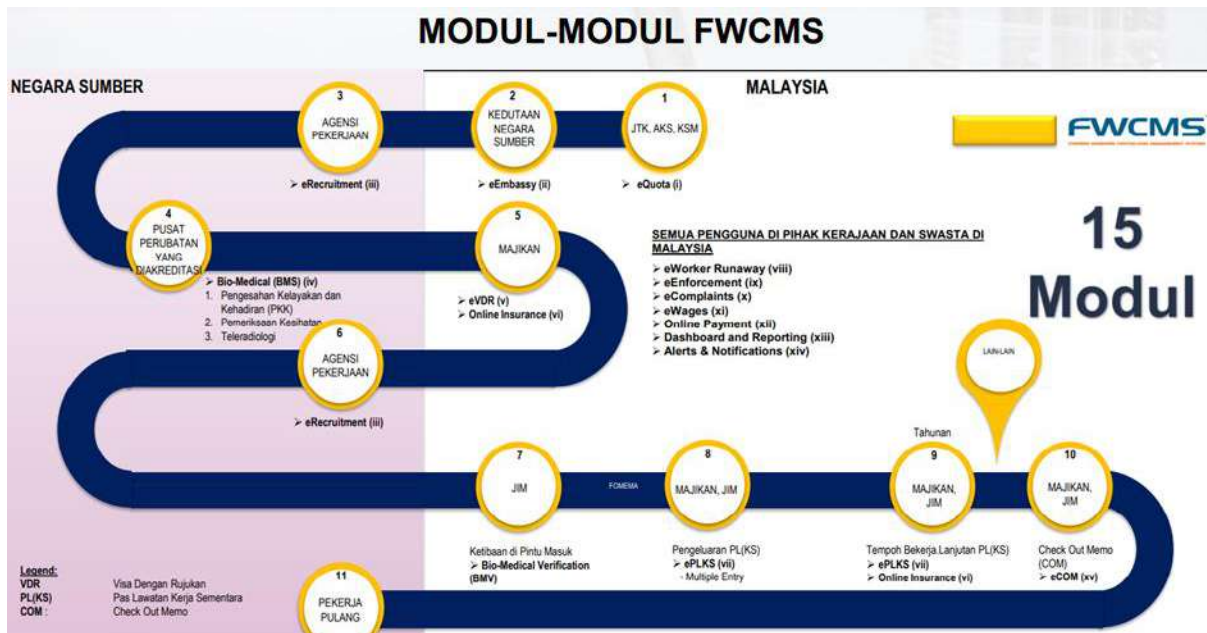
MODUL-MODUL FWCMS

NEGARA SUMBER

MALAYSIA

FWCMS

3
AGENSI PEKERJAAN
➢ eRecruitment (iii)

2
KEDUTAAN NEGARA SUMBER
➢ eEmbassy (ii)

1
JTK, AKS, KSM
➢ eQuota (i)

4
PUSAT PERUBATAN YANG DIAKREDITASI
➢ Bio-Medical (BMS) (iv)
1. Pengesahan Kelayakan dan Kehadiran (PKK)
2. Pemeriksaan Kesihatan
3. Teleradiologi

5
MAJIKAN
➢ eVDR (v)
➢ Online Insurance (vi)

SEMUA PENGGUNA DI PIHAK KERAJAAN DAN SWASTA DI MALAYSIA
➢ eWorker Runaway (viii)
➢ eEnforcement (ix)
➢ eComplaints (x)
➢ eWages (xi)
➢ Online Payment (xii)
➢ Dashboard and Reporting (xiii)
➢ Alerts & Notifications (xiv)

15 Modul

6
AGENSI PEKERJAAN
➢ eRecruitment (iii)

LAIN-LAIN

Tahunan

7
JIM
Ketibaan di Pintu Masuk
➢ Bio-Medical Verification (BMV)

FOMEMA

8
MAJIKAN, JIM
Pengeluaran PL(KS)
➢ ePLKS (vii)
- Multiple Entry

9
MAJIKAN, JIM
Tempoh Bekerja Lanjutan PL(KS)
➢ ePLKS (vii)
➢ Online Insurance (vi)

10
MAJIKAN, JIM
Check Out Memo (COM)
➢ eCOM (xv)

11
PEKERJA PULANG

Legend:
VDR Visa Dengan Rujukan
PL(KS) Pas Lawatan Kerja Sementara
COM : Check Out Memo